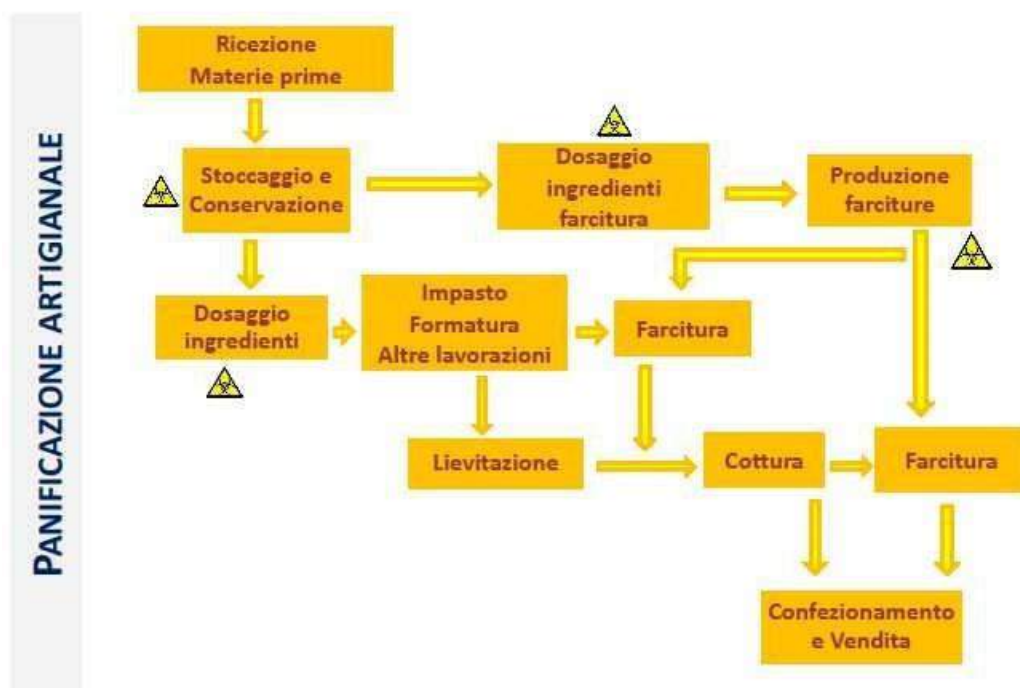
PANIFICAZIONE ARTIGIANALE

Ricezione
Materie prime

Stoccaggio e
Conservazione

Dosaggio
ingredienti
farcitura

Produzione
farciture

Dosaggio
ingredienti

Impasto
Formatura
Altre lavorazioni

Farcitura

Lievitazione

Cottura

Farcitura

Confezionamento
e Vendita